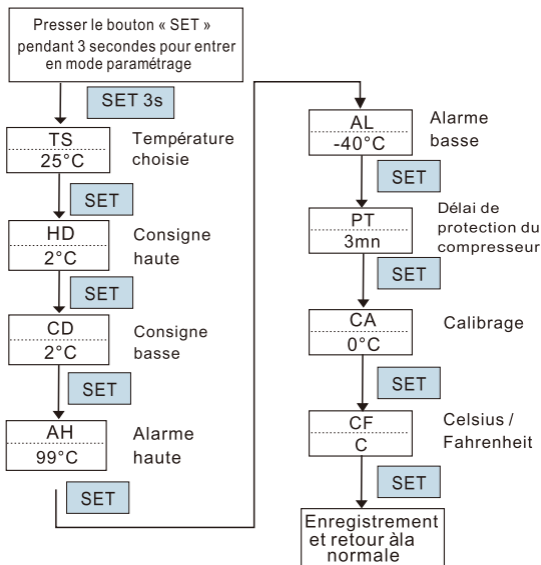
Presser le bouton « SET » pendant 3 secondes pour entrer en mode paramétrage

SET 3s

TS
25°C
Température choisie

SET

HD
2°C
Consigne haute

SET

CD
2°C
Consigne basse

SET

AH
99°C
Alarme haute

SET

AL
-40°C
Alarme basse

SET

PT
3mn
Délai de protection du compresseur

SET

CA
0°C
Calibrage

SET

CF
C
Celsius / Fahrenheit

SET

Enregistrement et retour àla normale